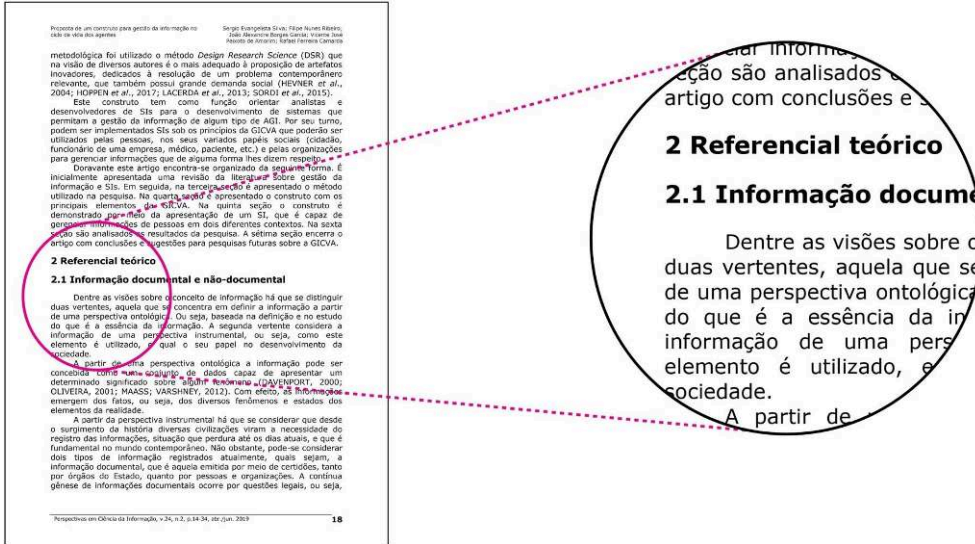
Proposta de um construto para gestão da informação no ciclo de vida dos agentes

Sergio Evangelista Silva; Filipe Nunes Ribeiro; João Alexandre Borges Garcia; Vicente José Peixoto de Amorim; Rafael Ferreira Camarda

metodológica foi utilizado o método *Design Research Science* (DSR) que na visão de diversos autores é o mais adequado à proposição de artefatos inovadores, dedicados à resolução de um problema contemporâneo relevante, que também possui grande demanda social (HEVNER et al., 2004; HOPPEN et al., 2017; LACERDA et al., 2013; SORDI et al., 2015).

Este construto tem como função orientar analistas e desenvolvedores de SIs para o desenvolvimento de sistemas que permitam a gestão da informação de algum tipo de AGI. Por seu turno, podem ser implementados SIs sob os princípios da GICVA que poderão ser utilizados pelas pessoas, nos seus variados papéis sociais (cidadão, funcionário de uma empresa, médico, paciente, etc.) e pelas organizações para gerenciar informações que de alguma forma lhes dizem respeito.

Doravante este artigo encontra-se organizado da seguinte forma. É inicialmente apresentada uma revisão da literatura sobre gestão da informação e SIs. Em seguida, na terceira seção é apresentado o método utilizado na pesquisa. Na quarta seção é apresentado o construto com os principais elementos da GICVA. Na quinta seção o construto é demonstrado por meio da apresentação de um SI, que é capaz de gerenciar informações de pessoas em dois diferentes contextos. Na sexta seção são analisados os resultados da pesquisa. A sétima seção encerra o artigo com conclusões e sugestões para pesquisas futuras sobre a GICVA.

2 Referencial teórico

2.1 Informação documental e não-documental

Dentre as visões sobre o conceito de informação há que se distinguir duas vertentes, aquela que se concentra em definir a informação a partir de uma perspectiva ontológica. Ou seja, baseada na definição e no estudo do que é a essência da informação. A segunda vertente considera a informação de uma perspectiva instrumental, ou seja, como este elemento é utilizado, e qual o seu papel no desenvolvimento da sociedade.

A partir de uma perspectiva ontológica a informação pode ser concebida como um conjunto de dados capaz de apresentar um determinado significado sobre algum fenômeno (DAVENPORT, 2000; OLIVEIRA, 2001; MAASS; VARSHNEY, 2012). Com efeito, as informações emergem dos fatos, ou seja, dos diversos fenômenos e estados dos elementos da realidade.

A partir da perspectiva instrumental há que se considerar que desde o surgimento da história diversas civilizações viram a necessidade do registro das informações, situação que perdura até os dias atuais, e que é fundamental no mundo contemporâneo. Não obstante, pode-se considerar dois tipos de informação registrados atualmente, quais sejam, a informação documental, que é aquela emitida por meio de certidões, tanto por órgãos do Estado, quanto por pessoas e organizações. A contínua gênese de informações documentais ocorre por questões legais, ou seja,

Perspectivas em Ciência da Informação, v.24, n.2, p.14-34, abr./jun. 2019

18

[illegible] informa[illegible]
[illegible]ção são analisados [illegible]
artigo com conclusões e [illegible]

2 Referencial teórico

2.1 Informação docume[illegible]

Dentre as visões sobre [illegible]
duas vertentes, aquela que se
de uma perspectiva ontológica
do que é a essência da in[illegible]
informação de uma pers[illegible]
elemento é utilizado, e
sociedade.
A partir de